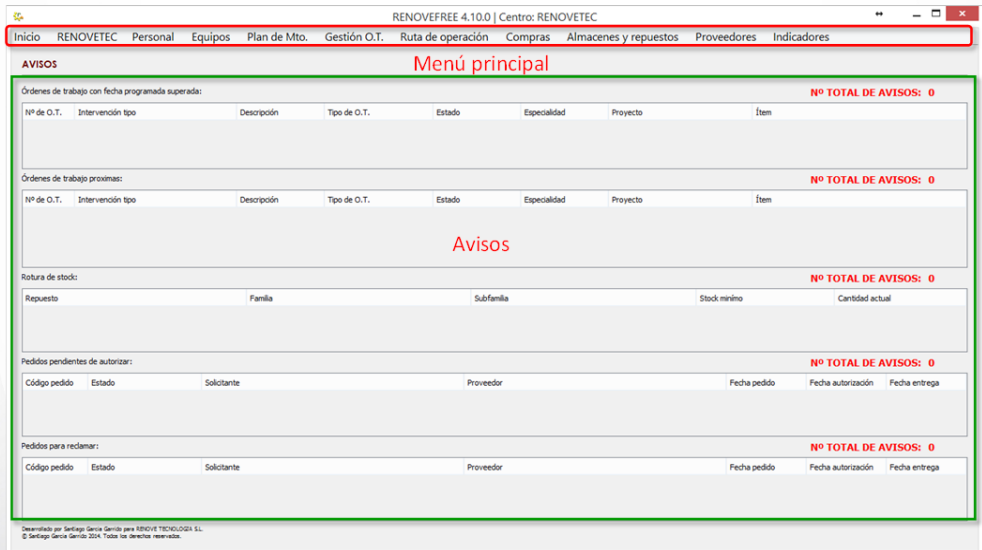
RENOVEFREE 4.10.0 | Centro: RENOVETEC

Inicio RENOVETEC Personal Equipos Plan de Mto. Gestión O.T. Ruta de operación Compras Almacenes y repuestos Proveedores Indicadores

Menú principal

AVISOS

Órdenes de trabajo con fecha programada superada:

Nº TOTAL DE AVISOS: 0

| Nº de O.T. | Intervención tipo | Descripción | Tipo de O.T. | Estado | Especialidad | Proyecto | Ítem |
|---|---|---|---|---|---|---|---|

Órdenes de trabajo proximas:

Nº TOTAL DE AVISOS: 0

| Nº de O.T. | Intervención tipo | Descripción | Tipo de O.T. | Estado | Especialidad | Proyecto | Ítem |
|---|---|---|---|---|---|---|---|

Avisos

Rotura de stock:

Nº TOTAL DE AVISOS: 0

| Repuesto | Familia | Subfamilia | Stock mínimo | Cantidad actual |
|---|---|---|---|---|

Pedidos pendientes de autorizar:

Nº TOTAL DE AVISOS: 0

| Código pedido | Estado | Solicitante | Proveedor | Fecha pedido | Fecha autorización | Fecha entrega |
|---|---|---|---|---|---|---|

Pedidos para reclamar:

Nº TOTAL DE AVISOS: 0

| Código pedido | Estado | Solicitante | Proveedor | Fecha pedido | Fecha autorización | Fecha entrega |
|---|---|---|---|---|---|---|

Desarrollado por Santiago García Garrido para RENOVE TECNOLOGIA S.L.
© Santiago García Garrido 2014. Todos los derechos reservados.